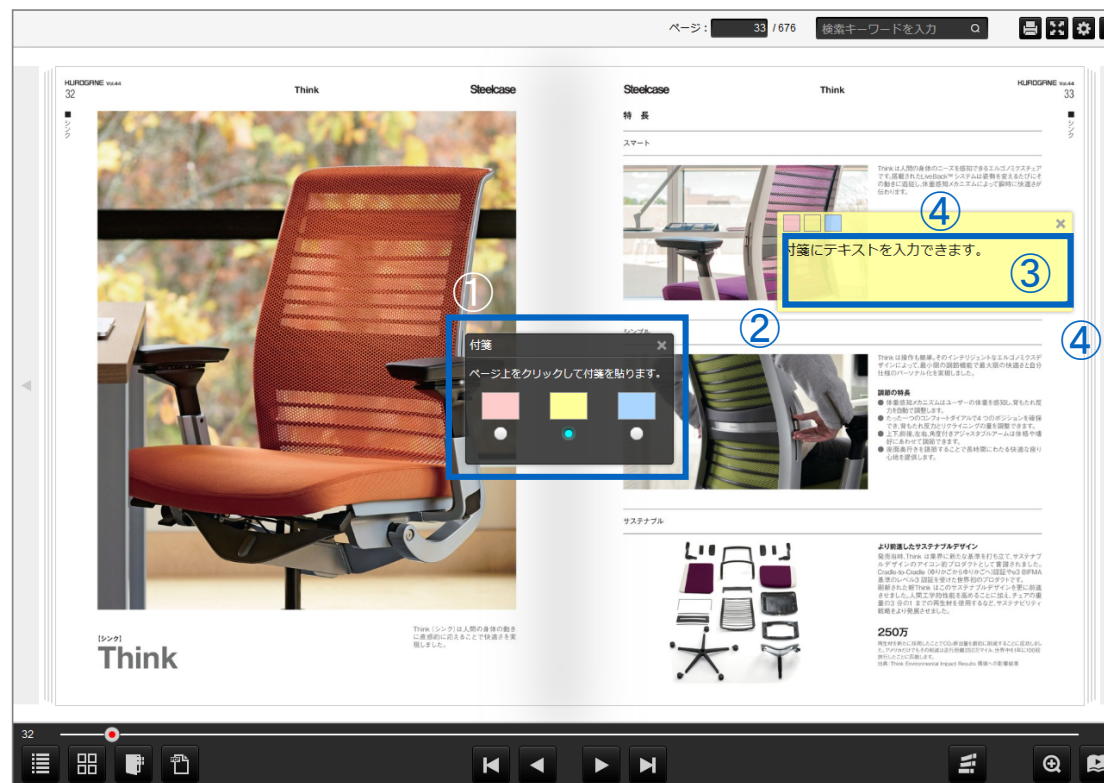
ページ： 33 / 676 検索キーワードを入力

KUROGANE Vol.44
32
Think
Steelcase
■ シンク

①
付箋
ページ上をクリックして付箋を貼ります。

【シンク】
Think

Think（シンク）は人間の身体の動きに直感的に応えることで快適さを実現しました。

Steelcase
Think
KUROGANE Vol.44
33
■ シンク

特 長
スマート

Think は人間の身体のニーズを感知できるエルゴノミクスチェアです。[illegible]

④
付箋にテキストを入力できます。
③
②
④

シンプル

Think は操作も簡単。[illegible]

調節の特長
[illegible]

サステナブル

より前進したサステナブルデザイン
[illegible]

250万
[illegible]

32